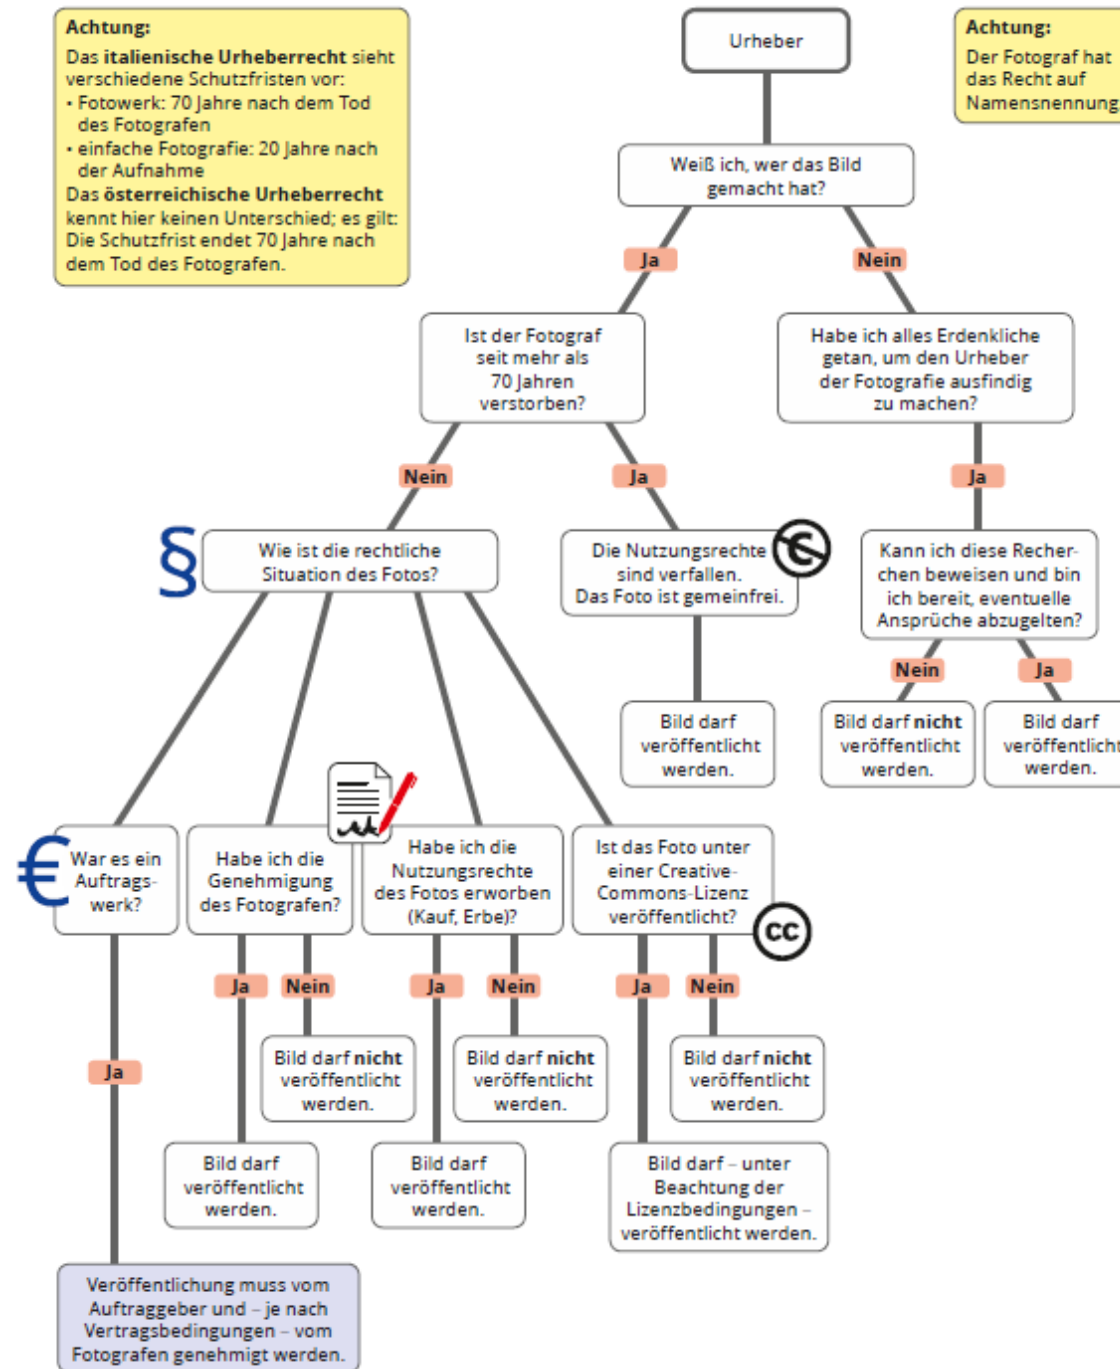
Achtung:
Das italienische Urheberrecht sieht verschiedene Schutzfristen vor:
• Fotowerk: 70 Jahre nach dem Tod des Fotografen
• einfache Fotografie: 20 Jahre nach der Aufnahme
Das österreichische Urheberrecht kennt hier keinen Unterschied; es gilt: Die Schutzfrist endet 70 Jahre nach dem Tod des Fotografen.

Urheber

Achtung:
Der Fotograf hat das Recht auf Namensnennung

Weiß ich, wer das Bild gemacht hat?

Ja

Nein

Ist der Fotograf seit mehr als 70 Jahren verstorben?

Habe ich alles Erdenkliche getan, um den Urheber der Fotografie ausfindig zu machen?

Nein

Ja

Ja

§

Wie ist die rechtliche Situation des Fotos?

Die Nutzungsrechte sind verfallen. Das Foto ist gemeinfrei.

Kann ich diese Recherchen beweisen und bin ich bereit, eventuelle Ansprüche abzugelten?

Nein

Ja

Bild darf veröffentlicht werden.

Bild darf nicht veröffentlicht werden.

Bild darf veröffentlicht werden.

€

War es ein Auftragswerk?

Habe ich die Genehmigung des Fotografen?

Habe ich die Nutzungsrechte des Fotos erworben (Kauf, Erbe)?

Ist das Foto unter einer Creative-Commons-Lizenz veröffentlicht?

cc

Ja

Nein

Ja

Nein

Ja

Nein

Ja

Bild darf nicht veröffentlicht werden.

Bild darf nicht veröffentlicht werden.

Bild darf nicht veröffentlicht werden.

Bild darf veröffentlicht werden.

Bild darf veröffentlicht werden.

Bild darf – unter Beachtung der Lizenzbedingungen – veröffentlicht werden.

Veröffentlichung muss vom Auftraggeber und – je nach Vertragsbedingungen – vom Fotografen genehmigt werden.